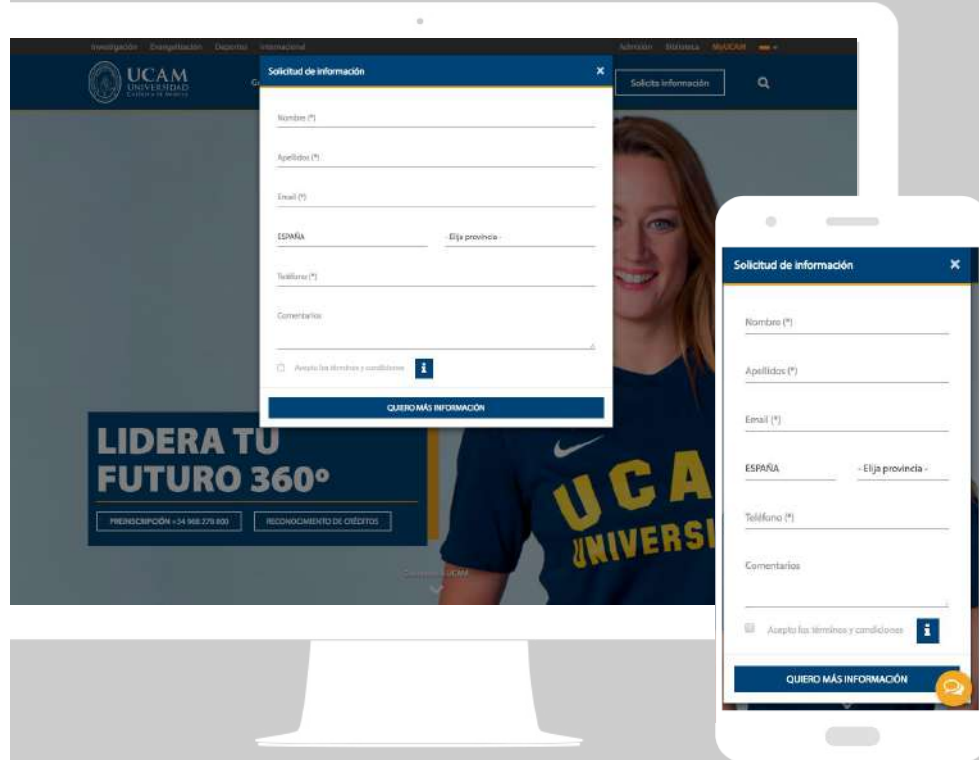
Investigación Evangelización Deportes Internacional

Admisión Biblioteca MyUCAM

UCAM UNIVERSIDAD CATÓLICA DE MURCIA

Solicita información

Solicitud de información ×

Nombre (*)

Apellidos (*)

Email (*)

ESPAÑA

- Elija provincia -

Teléfono (*)

Comentarios

Acepto los términos y condiciones

QUIERO MÁS INFORMACIÓN

LIDERA TU FUTURO 360°

PREINSCRIPCIÓN +34 968 278 800

RECONOCIMIENTO DE CRÉDITOS

UCAM UNIVERSI

Solicitud de información ×

Nombre (*)

Apellidos (*)

Email (*)

ESPAÑA

- Elija provincia -

Teléfono (*)

Comentarios

Acepto los términos y condiciones

QUIERO MÁS INFORMACIÓN